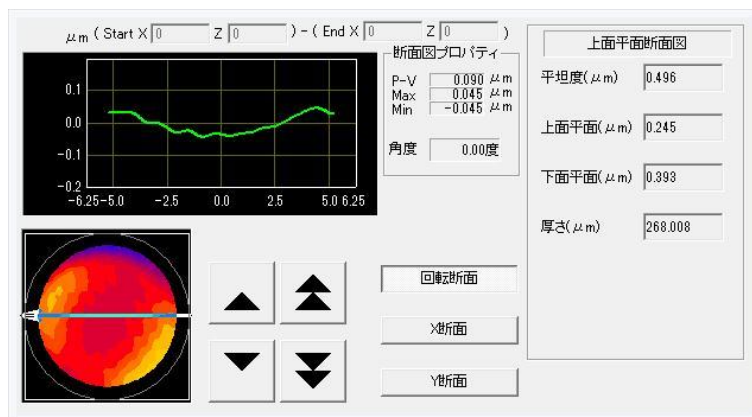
μm ( Start X 0 Z 0 ) - ( End X 0 Z 0 )

0.1
0.0
−0.1
−0.2
−6.25−5.0 −2.5 0.0 2.5 5.0 6.25

断面図プロパティ
P-V 0.090 μm
Max 0.045 μm
Min −0.045 μm

角度 0.00度

上面平面断面図

平坦度(μm) 0.496

上面平面(μm) 0.245

下面平面(μm) 0.393

厚さ(μm) 268.008

回転断面

X断面

Y断面